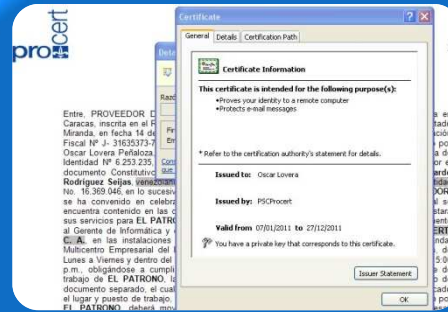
procert

Certificate

General | Details | Certification Path

Certificate Information

This certificate is intended for the following purpose(s):
•Proves your identity to a remote computer
•Protects e-mail messages

* Refer to the certification authority's statement for details.

Issued to: Oscar Lovera

Issued by: PSCProcert

Valid from 07/01/2011 to 27/12/2011

You have a private key that corresponds to this certificate.

Issuer Statement

OK

Entre, PROVEEDOR D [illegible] Caracas, inscrita en el R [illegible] Miranda, en fecha 14 de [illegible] Fiscal Nº J- 31635373-7 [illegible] Oscar Lovera Peñaloza, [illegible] Identidad Nº 6.253.235, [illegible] documento Constitutivo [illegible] Rodriguez Seijas, venezolan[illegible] No. 16.369.046, en lo sucesiv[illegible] se ha convenido en celebra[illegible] encuentra contenido en las c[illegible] sus servicios para EL PATRO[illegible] al Gerente de Informática y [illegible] C. A., en las instalaciones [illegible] Multicentro Empresarial del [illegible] Lunes a Viernes y dentro del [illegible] p.m., obligándose a cumpli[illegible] trabajo de EL PATRONO, l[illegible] documento separado, el cual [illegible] el lugar y puesto de trabajo, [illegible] EL PATRONO deberá mov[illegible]